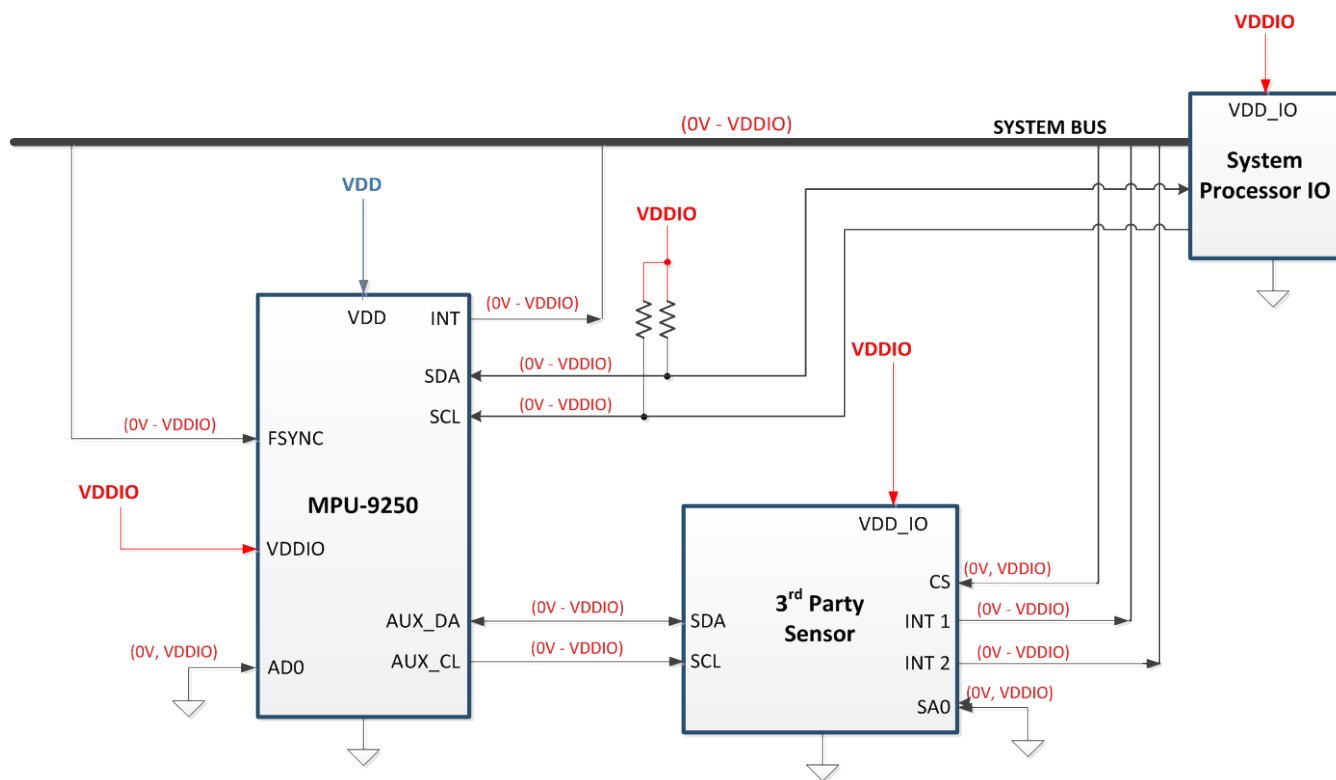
VDDIO

(0V - VDDIO)

SYSTEM BUS

VDD_IO

System Processor IO

VDD

VDDIO

VDD

INT

(0V - VDDIO)

(0V - VDDIO)

SDA

(0V - VDDIO)

SCL

VDDIO

(0V - VDDIO)

FSYNC

VDDIO

MPU-9250

VDDIO

VDD_IO

CS

(0V, VDDIO)

(0V - VDDIO)

AUX_DA

SDA

$3^{rd}$ Party Sensor

INT 1

(0V - VDDIO)

(0V, VDDIO)

(0V - VDDIO)

AUX_CL

SCL

INT 2

(0V - VDDIO)

AD0

SA0

(0V, VDDIO)